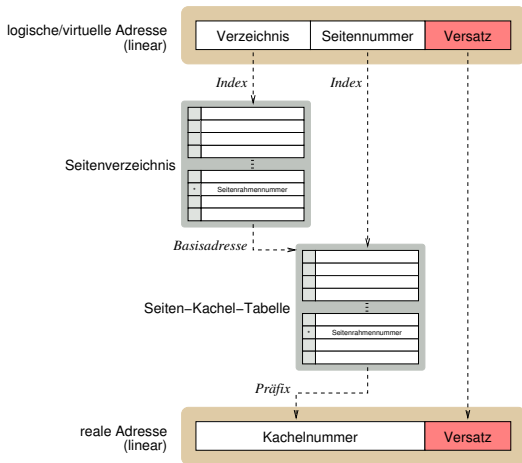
logische/virtuelle Adresse (linear)

Verzeichnis

Seitennummer

Versatz

Index

Index

Seitenverzeichnis

Seitenrahmennummer

Basisadresse

Seiten−Kachel−Tabelle

Seitenrahmennummer

Präfix

reale Adresse (linear)

Kachelnummer

Versatz